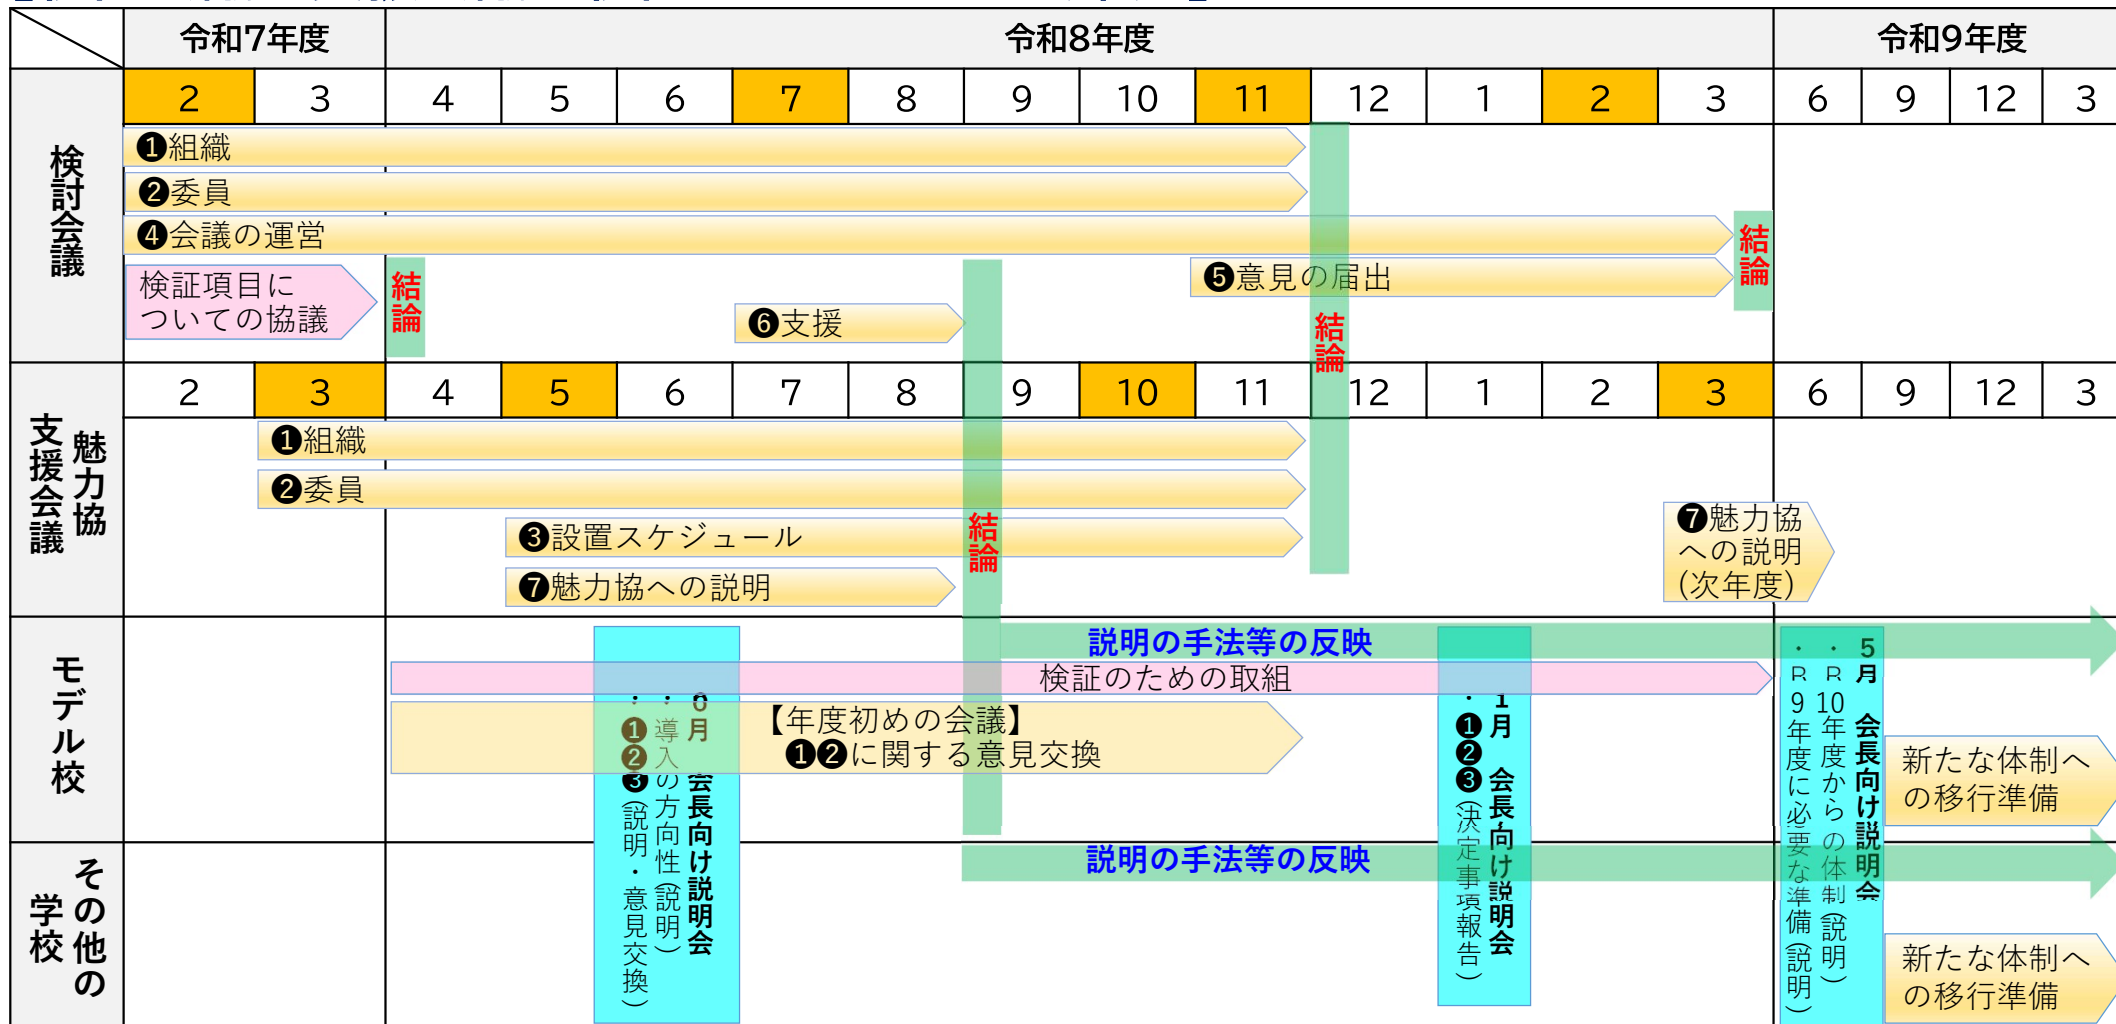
| | 令和7年度 | | 令和8年度 | | | | | | | | | | | | 令和9年度 | | | |
|---|---|---|---|---|---|---|---|---|---|---|---|---|---|---|---|---|---|---|
| 検討会議 | 2 | 3 | 4 | 5 | 6 | 7 | 8 | 9 | 10 | 11 | 12 | 1 | 2 | 3 | 6 | 9 | 12 | 3 |
| 魅力協支援会議 | 2 | 3 | 4 | 5 | 6 | 7 | 8 | 9 | 10 | 11 | 12 | 1 | 2 | 3 | 6 | 9 | 12 | 3 |

❶組織
❷委員
❹会議の運営
検証項目についての協議
結論
❻支援
❺意見の届出
結論
結論

❶組織
❷委員
❸設置スケジュール
❼魅力協への説明
結論
❼魅力協への説明（次年度）

モデル校
説明の手法等の反映
検証のための取組
【年度初めの会議】
❶❷に関する意見交換
6月 会長向け説明会
・❶❷導入の方向性（説明）
・❸（説明・意見交換）
1月 会長向け説明会
・❶❷❸（決定事項報告）
5月 会長向け説明会
・R9年度に必要な準備（説明）
・R10年度からの体制（説明）
新たな体制への移行準備

その他の学校
説明の手法等の反映
新たな体制への移行準備